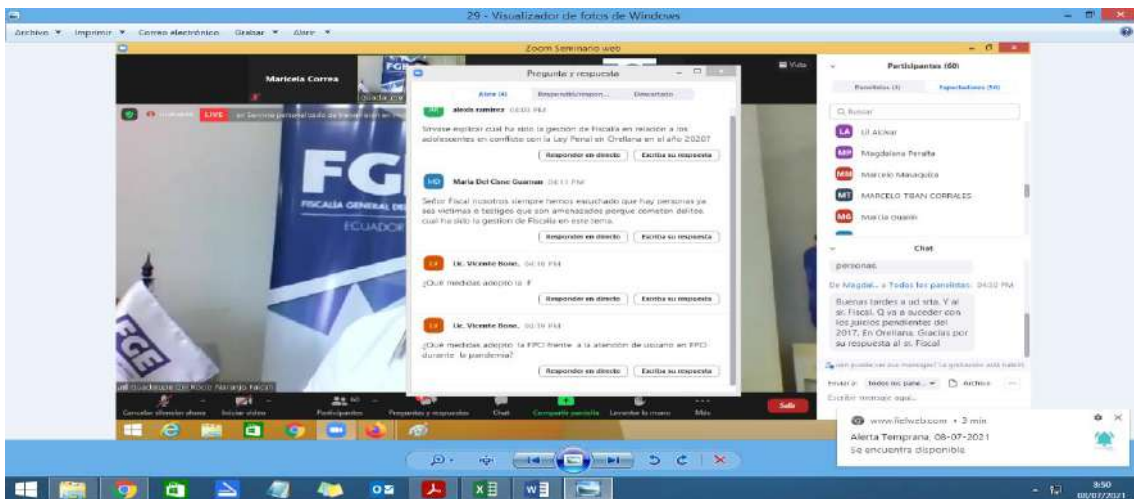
29 - Visualizador de fotos de Windows

Archivo ▼ Imprimir ▼ Correo electrónico Grabar ▼ Abrir ▼

Zoom Seminario web

Maricela Correa

LIVE

FGE
FISCALÍA GENERAL DEL ESTADO
ECUADOR

Pregunta y respuesta

Abrir (4) Respondido/respon... Descartado

alexis ramirez 04:03 PM

Sírvase explicar cuál ha sido la gestión de Fiscalía en relación a los adolescentes en conflicto con la Ley Penal en Orellana en el año 2020?

Responder en directo Escriba su respuesta

MD María Del Cisne Guaman 04:11 PM

Señor Fiscal nosotros siempre hemos escuchado que hay personas ya sea víctimas o testigos que son amenazadas porque cometen delitos cuál ha sido la gestión de Fiscalía en este tema.

Responder en directo Escriba su respuesta

LV Lic. Vicente Bone. 04:16 PM

¿Qué medidas adoptó la F

Responder en directo Escriba su respuesta

LV Lic. Vicente Bone. 04:16 PM

¿Qué medidas adoptó la FPO frente a la atención de usuario en FPO durante la pandemia?

Responder en directo Escriba su respuesta

Participantes (60)

Panelistas (1) Espectadores (59)

Q Buscar

LA Lil Alcivar
MP Magdalena Peralta
MM Marcelo Manaquiza
MT MARCELO TIBAN CORRALES
MG Maria Guarin

Chat

personas

De Magdal... a Todos los panelistas: 04:32 PM

Buenas tardes a ud srta. Y al sr. Fiscal. Q va a suceder con los juicios pendientes del 2017. En Orellana. Gracias por su respuesta al sr. Fiscal

Enviar a: Todos los pane... ▼ Archivo ...

Escribir mensaje aquí...

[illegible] Rocío Naranjo Falcón

Cancelar silenciar ahora Iniciar video Participantes Preguntas y respuestas Chat Compartir pantalla Levantar la mano Más Salir

www.fichweb.com • 3 min
Alerta Temprana, 08-07-2021
Se encuentra disponible

8:50
08/07/2021